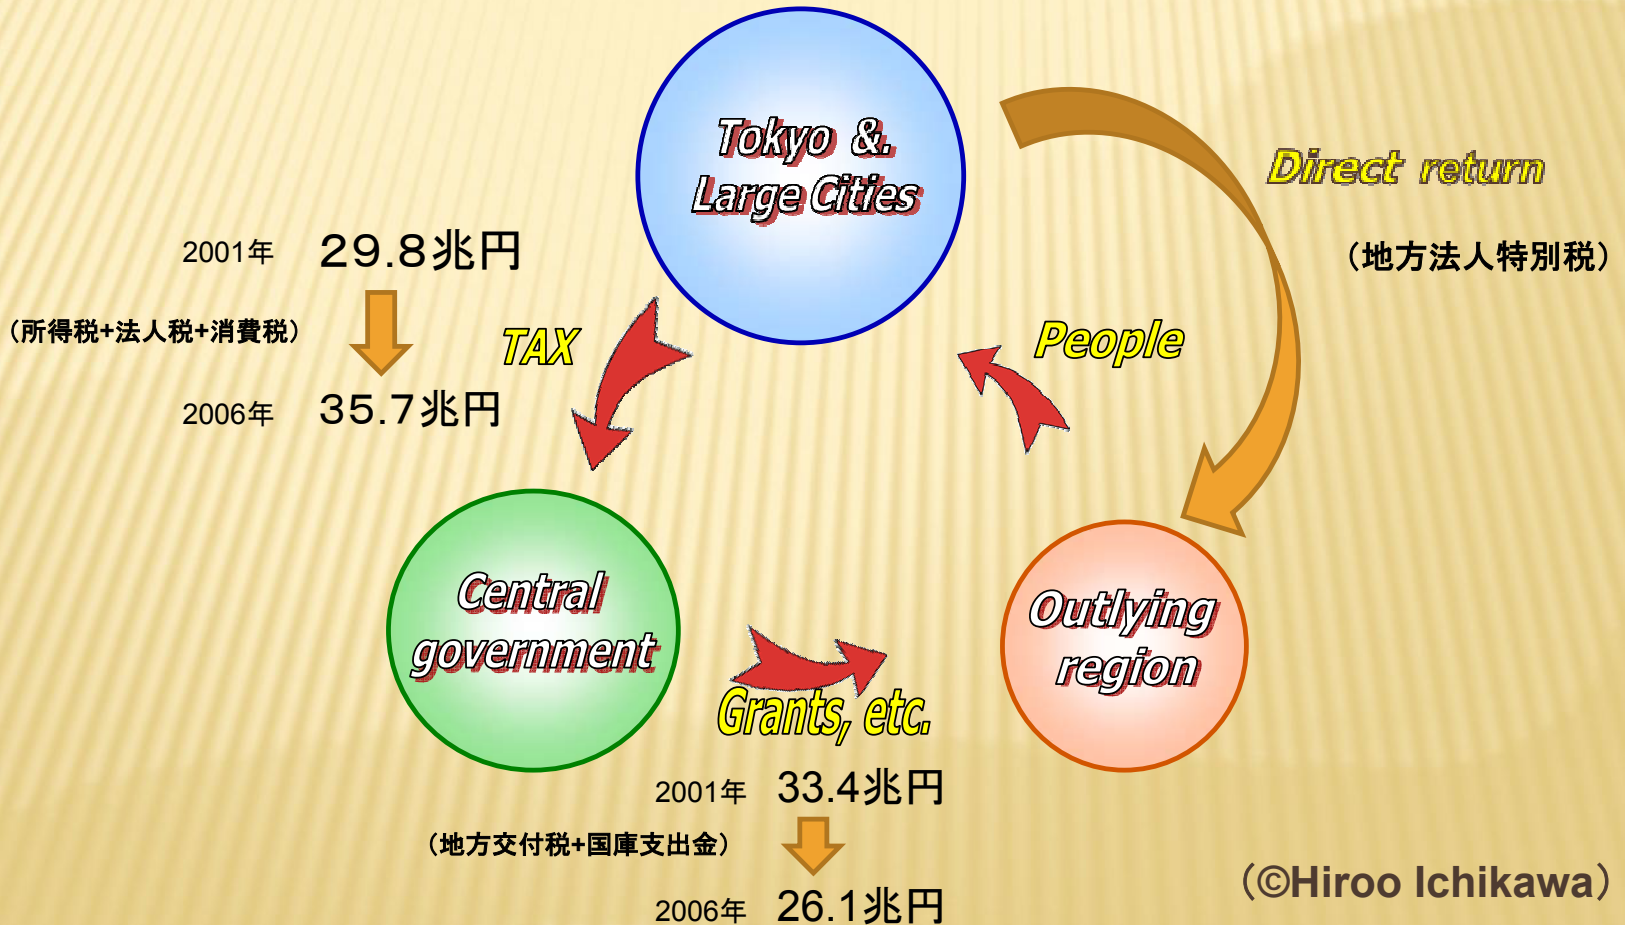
Tokyo &
Large Cities

Direct return

（地方法人特別税）

2001年　29.8兆円

（所得税+法人税+消費税）

2006年　35.7兆円

TAX

People

Central government

Outlying region

Grants, etc.

2001年　33.4兆円

（地方交付税+国庫支出金）

2006年　26.1兆円

（©Hiroo Ichikawa）